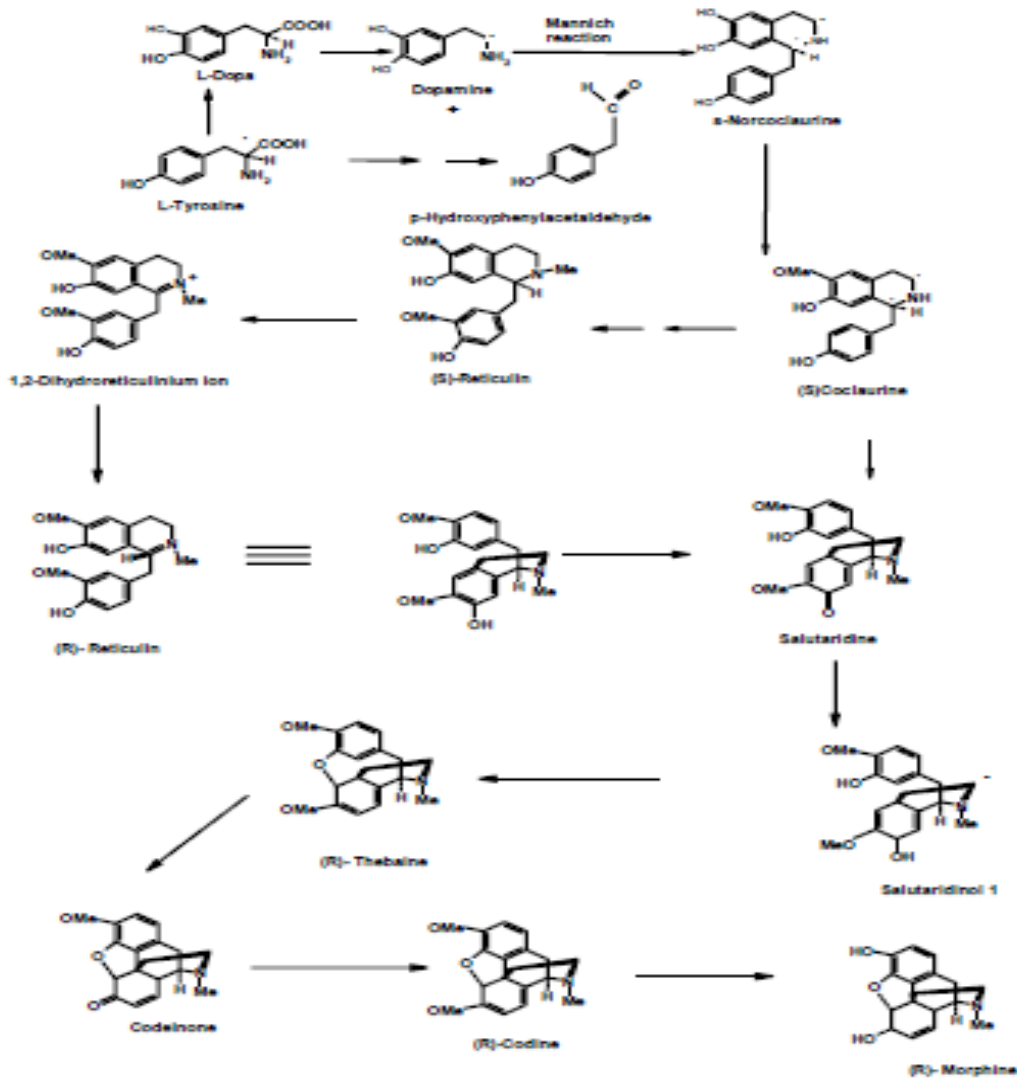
HO
HO
COOH
H
$NH_2$
L-Dopa
HO
HO
$NH_2$
Dopamine
+
Mannich reaction
HO
HO
NH
H
HO
s-Norcoclaurine
HO
COOH
H
$NH_2$
L-Tyrosine
H
O
HO
p-Hydroxyphenylacetaldehyde
OMe
HO
N
+
Me
OMe
HO
1,2-Dihydroreticulinium ion
OMe
HO
N
Me
H
OMe
HO
(S)-Reticulin
OMe
HO
NH
H
HO
(S)Coclaurine
OMe
HO
H
N
Me
OMe
HO
(R)- Reticulin
OMe
HO
OMe
OH
H
N
Me
OMe
HO
OMe
O
H
Me
Salutaridine
OMe
O
OMe
H
N
Me
(R)- Thebaine
OMe
HO
MeO
OH
H
N
Me
Salutaridinol 1
OMe
O
O
H
N
Me
Codeinone
OMe
O
OMe
H
N
Me
(R)-Codine
HO
O
HO
H
N
Me
(R)- Morphine